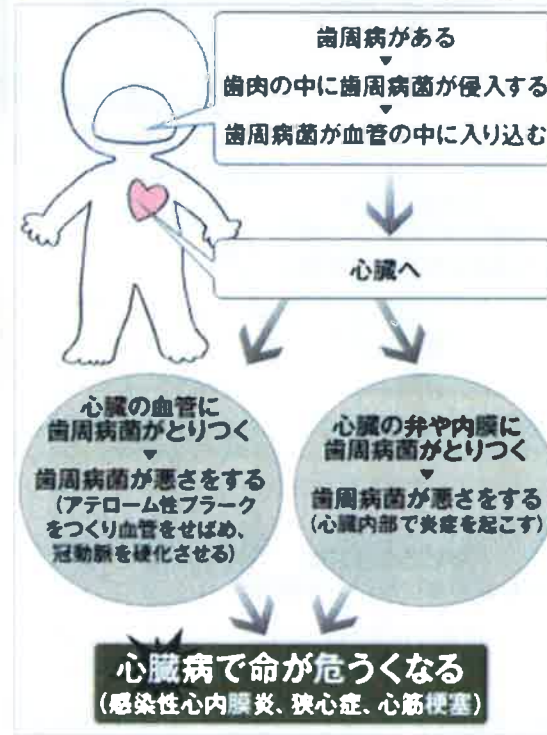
歯周病がある
▼
歯肉の中に歯周病菌が侵入する
▼
歯周病菌が血管の中に入り込む

心臓へ

心臓の血管に
歯周病菌がとりつく
▼
歯周病菌が悪さをする
（アテローム性プラークをつくり血管をせばめ、冠動脈を硬化させる）

心臓の弁や内膜に
歯周病菌がとりつく
▼
歯周病菌が悪さをする
（心臓内部で炎症を起こす）

心臓病で命が危うくなる
（感染性心内膜炎、狭心症、心筋梗塞）